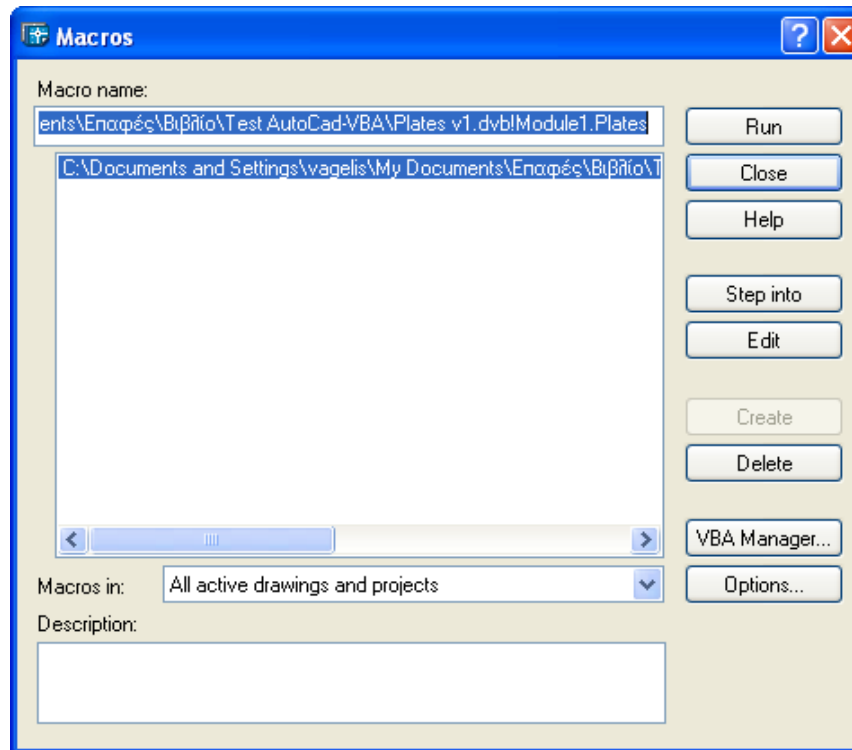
Macros

Macro name:

ents\Επαφές\Βιβλίο\Test AutoCad-VBA\Plates v1.dvb!Module1.Plates

C:\Documents and Settings\vagelis\My Documents\Επαφές\Βιβλίο\T

Run

Close

Help

Step into

Edit

Create

Delete

VBA Manager...

Options...

Macros in:

All active drawings and projects

Description: